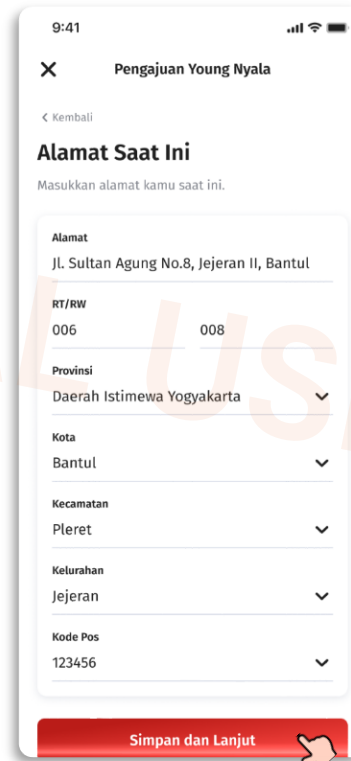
9:41

Pengajuan Young Nyala

< Kembali

Alamat Saat Ini

Masukkan alamat kamu saat ini.

Alamat
Jl. Sultan Agung No.8, Jejeran II, Bantul

RT/RW
006
008

Provinsi
Daerah Istimewa Yogyakarta

Kota
Bantul

Kecamatan
Pleret

Kelurahan
Jejeran

Kode Pos
123456

Simpan dan Lanjut